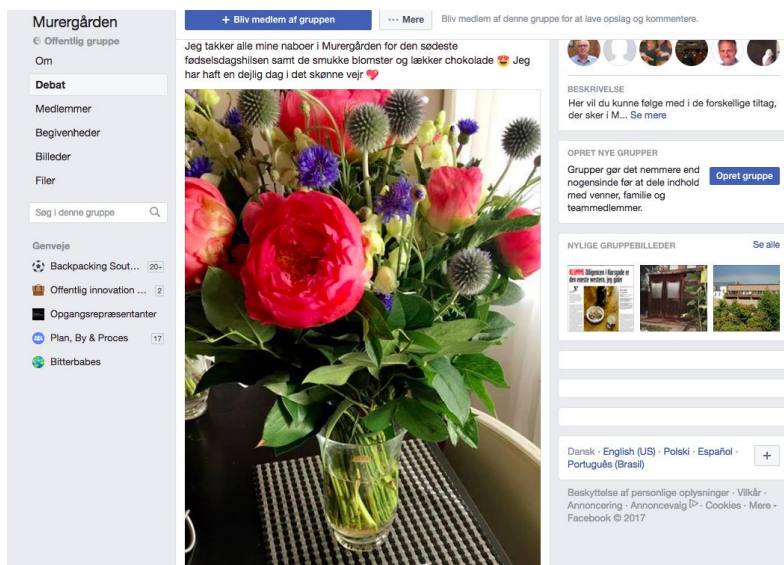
Murergården
Offentlig gruppe
Om
Debat
Medlemmer
Begivenheder
Billeder
Filer
Søg i denne gruppe
Genveje
Backpacking Sout... 20+
Offentlig innovation ... 2
Opgangsrepræsentanter
Plan, By & Proces 17
Bitterbabes

+ Bliv medlem af gruppen
··· Mere
Bliv medlem af denne gruppe for at lave opslag og kommentere.

Jeg takker alle mine naboer i Murergården for den sødeste fødselsdagshilsen samt de smukke blomster og lækker chokolade 😍 Jeg har haft en dejlig dag i det skønne vejr 💖

BESKRIVELSE
Her vil du kunne følge med i de forskellige tiltag, der sker i M... Se mere

OPRET NYE GRUPPER
Grupper gør det nemmere end nogensinde før at dele indhold med venner, familie og teammedlemmer.
Opret gruppe

NYLIGE GRUPPEBILLEDER
Se alle

Dansk · English (US) · Polski · Español · Português (Brasil)
+

Beskyttelse af personlige oplysninger · Vilkår · Annoncering · Annoncevalg · Cookies · Mere · Facebook © 2017